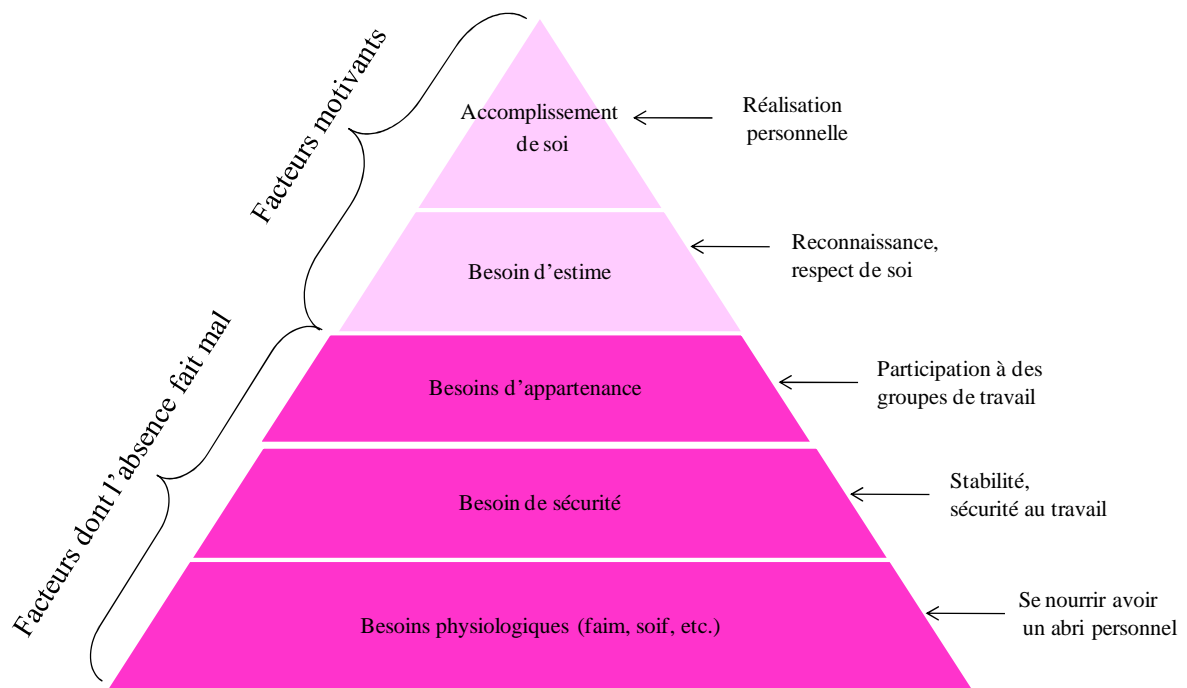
Facteurs motivants

Facteurs dont l'absence fait mal

Accomplissement de soi

Réalisation personnelle

Besoin d'estime

Reconnaissance, respect de soi

Besoins d'appartenance

Participation à des groupes de travail

Besoin de sécurité

Stabilité, sécurité au travail

Besoins physiologiques (faim, soif, etc.)

Se nourrir avoir un abri personnel